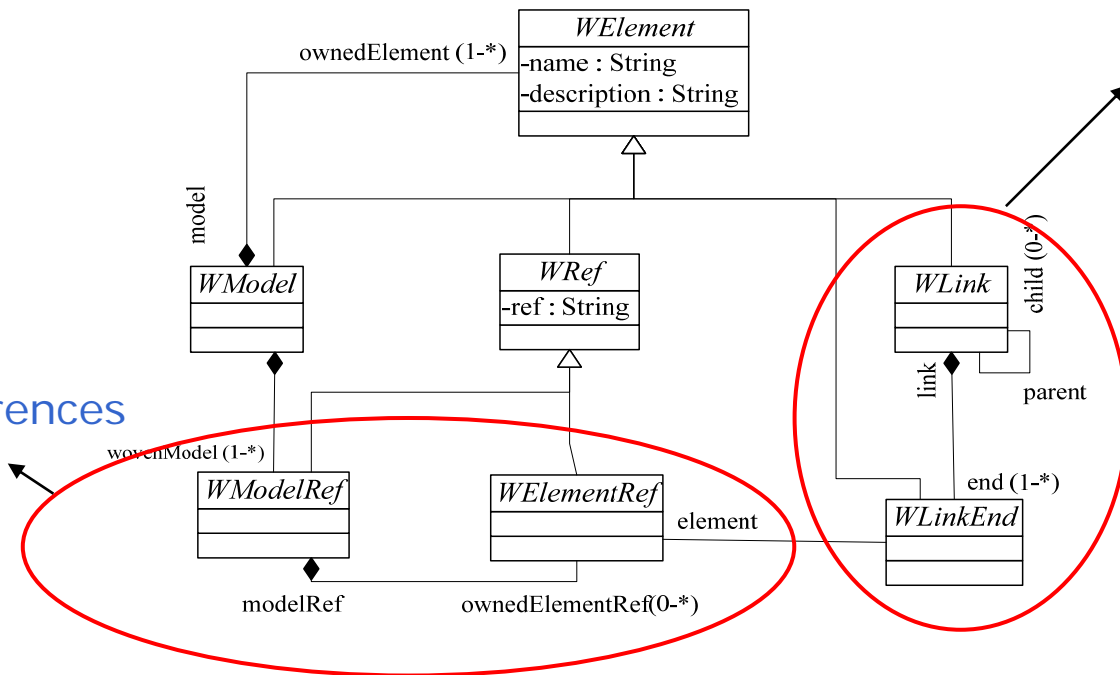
WElement
-name : String
-description : String

ownedElement (1-*)

model

WModel

WRef
-ref : String

WLink

child (0-*)

parent

link

rences

wovenModel (1-*)

WModelRef

WElementRef

element

end (1-*)

WLinkEnd

modelRef

ownedElementRef(0-*)